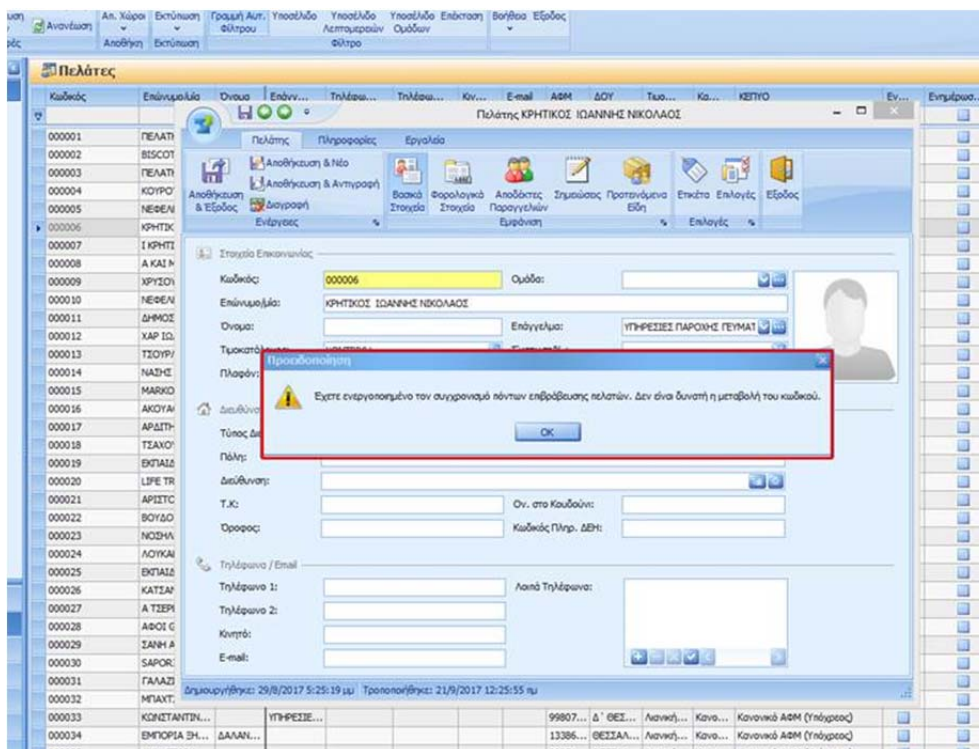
Ανανέωση | Αν. Χώροι | Εκτύπωση | Γραμμή Αυτ. Φίλτρου | Υποσέλιδο | Υποσέλιδο Λεπτομερειών | Υποσέλιδο Ομάδων | Υποσέλιδο Επέκταση | Βοήθεια | Έξοδος

Αποθήκη | Εκτύπωση | Φίλτρο

Πελάτες

Κωδικός | Επώνυμο/Δία | Όνομα | Επάγγ... | Τηλέφω... | Τηλέφω... | Κιν... | E-mail | ΑΦΜ | ΔΟΥ | Τιμο... | Κα... | ΚΕΠΥΟ | Εν... | Ενημέρωσ...

000001 ΠΕΛΑΤ
000002 BISCOT
000003 ΠΕΛΑΤ
000004 ΚΟΥΡΟ
000005 ΝΕΦΕΛ
000006 ΚΡΗΤΙΚ
000007 Ι ΚΡΗΤΙ
000008 Α ΚΑΙ Ν
000009 ΧΡΥΣΟ
000010 ΝΕΦΕΛ
000011 ΔΗΜΟΣ
000012 ΧΑΡ ΙΩ
000013 ΤΣΟΥΡ
000014 ΝΑΣΗΣ
000015 ΜΑΡΚΟ
000016 ΑΚΟΥΑ
000017 ΑΡΔΙΤΗ
000018 ΤΣΑΧΟ
000019 ΕΚΠΑΙΔ
000020 LIFE TR
000021 ΑΡΙΣΤΟ
000022 ΒΟΥΔΟ
000023 ΝΟΣΗΛ
000024 ΛΟΥΚΑΙ
000025 ΕΚΠΑΙΔ
000026 ΚΑΤΣΑΝ
000027 Α ΤΣΕΡΙ
000028 ΑΦΟΙ Ο
000029 ΣΑΝΗ Α
000030 SAPOR
000031 ΓΑΛΑΖΙ
000032 ΜΠΑΧΤ
000033 ΚΩΝΣΤΑΝΤΙΝ... ΥΠΗΡΕΣΙΕ... 99807... Δ΄ ΘΕΣ... Λιανική... Κανο... Κανονικό ΑΦΜ (Υπόχρεος)
000034 ΕΜΠΟΡΙΑ ΞΗ... ΔΑΛΑΝ... 13386... ΘΕΣΣΑΛ... Λιανική... Κανο... Κανονικό ΑΦΜ (Υπόχρεος)

Πελάτης ΚΡΗΤΙΚΟΣ ΙΩΑΝΝΗΣ ΝΙΚΟΛΑΟΣ

Πελάτης | Πληροφορίες | Εργαλεία

Αποθήκευση & Έξοδος | Αποθήκευση & Νέο | Αποθήκευση & Αντιγραφή | Διαγραφή | Ενέργειες
Βασικά Στοιχεία | Φορολογικά Στοιχεία | Αποδέκτες Παραγγελιών | Σημειώσεις | Προτεινόμενα Είδη | Εμφάνιση
Ετικέτα | Επιλογές | Έξοδος | Επιλογές

Στοιχεία Επικοινωνίας
Κωδικός: 000006
Ομάδα:
Επώνυμο/Δία: ΚΡΗΤΙΚΟΣ ΙΩΑΝΝΗΣ ΝΙΚΟΛΑΟΣ
Όνομα:
Επάγγελμα: ΥΠΗΡΕΣΙΕΣ ΠΑΡΟΧΗΣ ΓΕΥΜΑΤ
Τιμοκατάλ
Πλαφόν:

Προειδοποίηση
Έχετε ενεργοποιημένο τον συγχρονισμό πόντων επιβράβευσης πελατών. Δεν είναι δυνατή η μεταβολή του κωδικού.
OK

Διεύθυν
Τύπος Δι
Πόλη:
Διεύθυνση:
Τ.Κ:
Ον. στο Κουδούνι:
Όροφος:
Κωδικός Πληρ. ΔΕΗ:

Τηλέφωνα / Email
Τηλέφωνο 1:
Λοιπά Τηλέφωνα:
Τηλέφωνο 2:
Κινητό:
E-mail:

Δημιουργήθηκε: 29/8/2017 5:25:19 μμ Τροποποιήθηκε: 21/9/2017 12:25:55 πμ